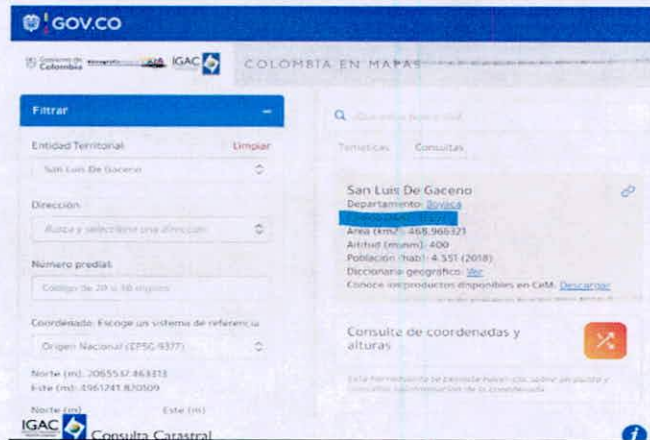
GOV.CO

Gobierno de Colombia IGAC

COLOMBIA EN MAPAS

Filtrar

Entidad Territorial

Limpiar

San Luis De Gaceno

Dirección

Busca y selecciona una dirección

Número predial

Código de 20 o 30 dígitos

Coordenada: Escoge un sistema de referencia

Origen Nacional (EPSG:9377)

Norte (m): 2065517.863313
Este (m): 4961741.870509

Norte (m)

Este (m)

IGAC Consulta Catastral

Temáticas

Consultas

San Luis De Gaceno
Departamento: Boyacá
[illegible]
Área (km2): 468.966321
Altitud (msnm): 400
Población (hab): 4.551 (2018)
Diccionario geográfico: Ver
Conoce los productos disponibles en CeM: Descargar

Consulte de coordenadas y alturas

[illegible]